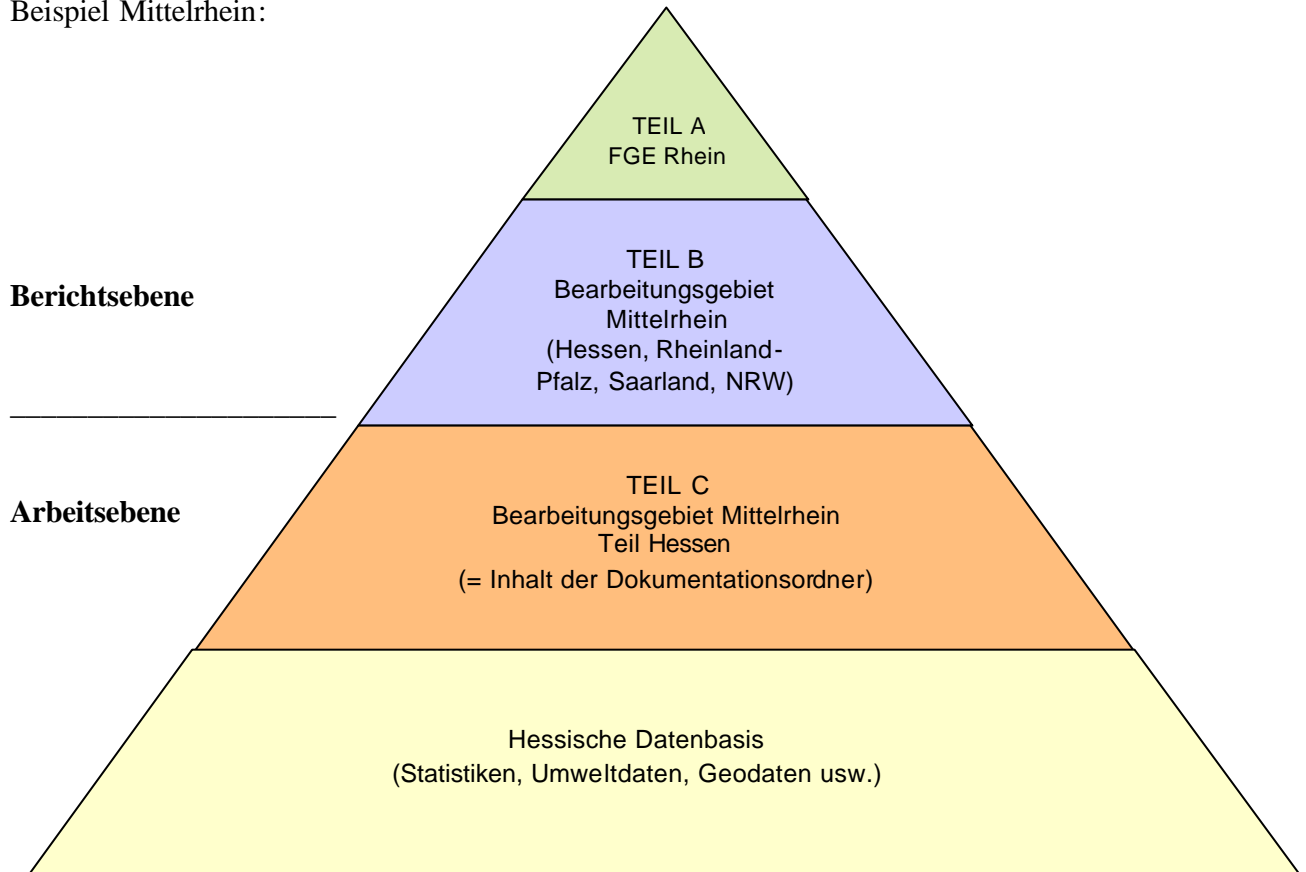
Beispiel Mittelrhein:

TEIL A
FGE Rhein

Berichtsebene

TEIL B
Bearbeitungsgebiet Mittelrhein
(Hessen, Rheinland-Pfalz, Saarland, NRW)

Arbeitsebene

TEIL C
Bearbeitungsgebiet Mittelrhein
Teil Hessen
(= Inhalt der Dokumentationsordner)

Hessische Datenbasis
(Statistiken, Umweltdaten, Geodaten usw.)